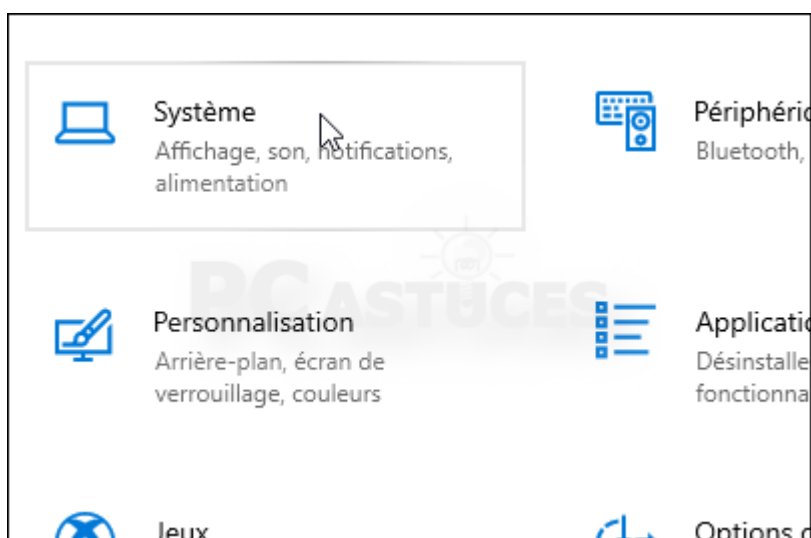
Système
Affichage, son, notifications, alimentation

Personnalisation
Arrière-plan, écran de verrouillage, couleurs

Jeux

Périphéric
Bluetooth,

Applicatio
Désinstalle
fonctionna

Options d

PC ASTUCES